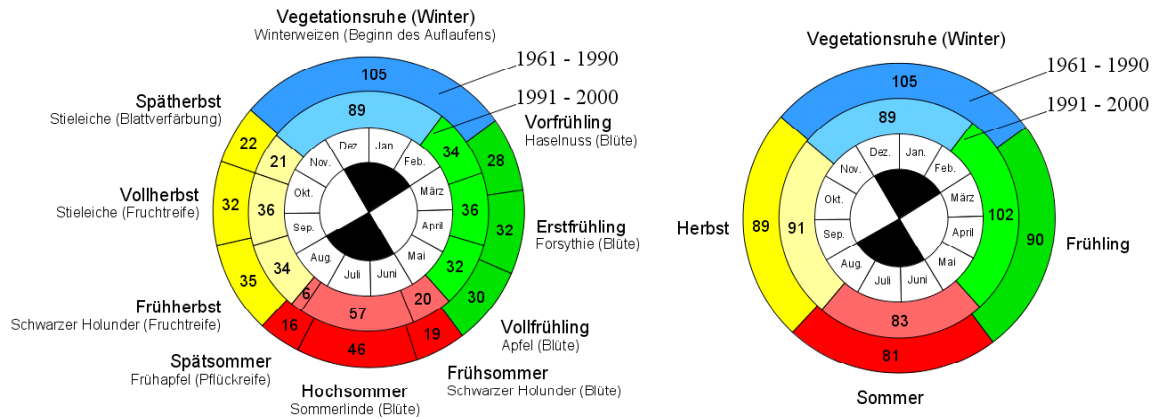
Vegetationsruhe (Winter)
Winterweizen (Beginn des Auflaufens)

1961 - 1990
1991 - 2000

105
89

Vorfrühling
Haselnuss (Blüte)

Spätherbst
Stieleiche (Blattverfärbung)

Dez. Jan. Feb. März April Mai Juni Juli Aug. Sep. Okt. Nov.

22 21 34 28

Vollherbst
Stieleiche (Fruchtreife)

32 36 36 32

Erstfrühling
Forsythie (Blüte)

35 34 32 30

6 20

57

Frühherbst
Schwarzer Holunder (Fruchtreife)

16 46 19

Vollfrühling
Apfel (Blüte)

Spätsommer
Frühapfel (Pflückreife)

Frühsommer
Schwarzer Holunder (Blüte)

Hochsommer
Sommerlinde (Blüte)

Vegetationsruhe (Winter)

1961 - 1990
1991 - 2000

105
89

Dez. Jan. Feb. März April Mai Juni Juli Aug. Sep. Okt. Nov.

Herbst
89 91
102 90
Frühling

83
81
Sommer